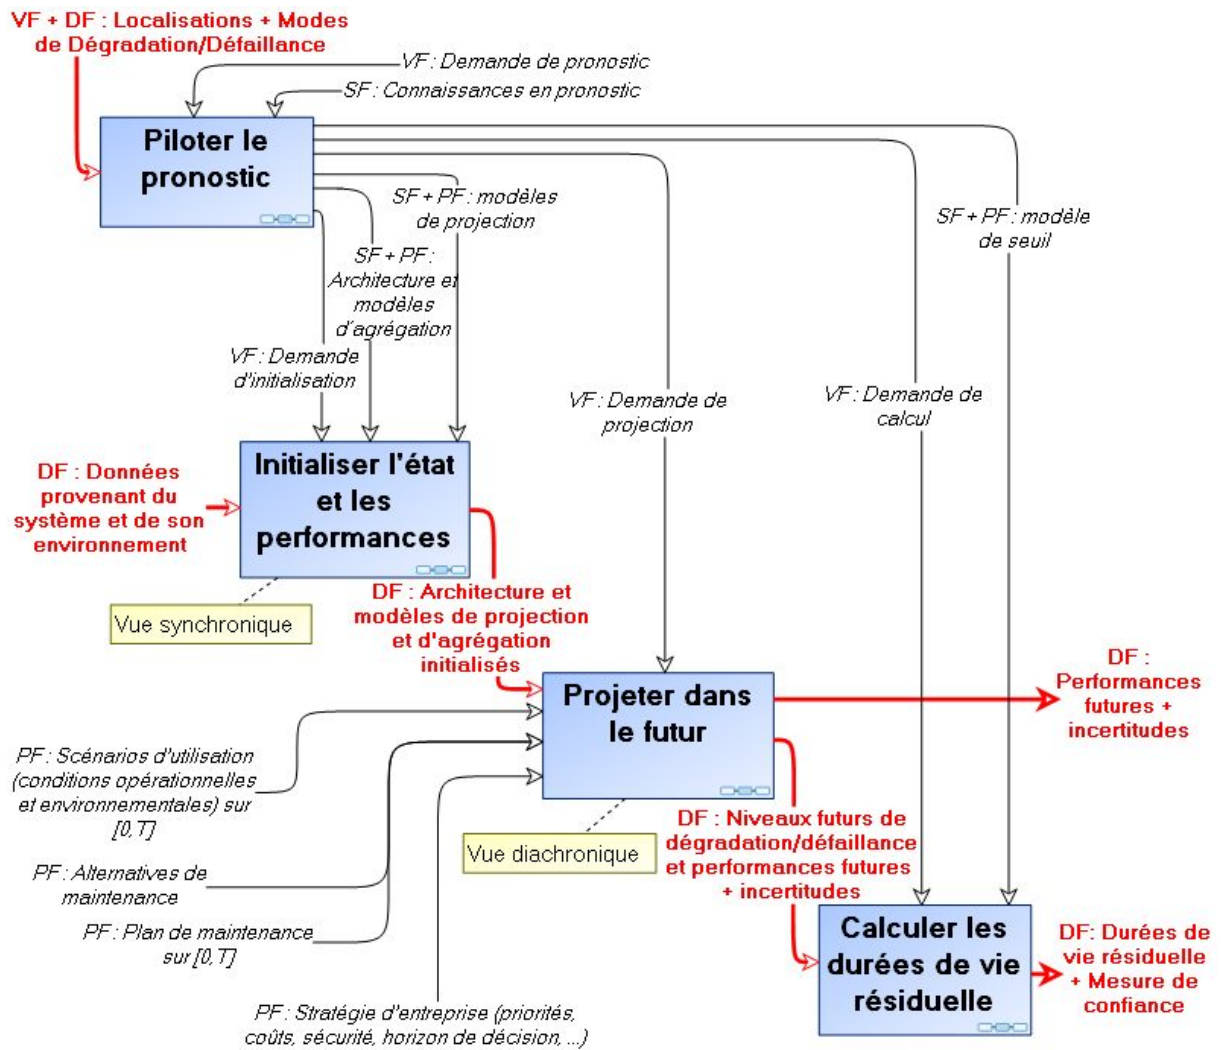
VF + DF : Localisations + Modes de Dégradation/Défaillance

VF : Demande de pronostic

SF : Connaissances en pronostic

Piloter le pronostic

SF + PF : modèles de projection

SF + PF : Architecture et modèles d'agrégation

VF : Demande d'initialisation

SF + PF : modèle de seuil

VF : Demande de projection

VF : Demande de calcul

DF : Données provenant du système et de son environnement

Initialiser l'état et les performances

Vue synchronique

DF : Architecture et modèles de projection et d'agrégation initialisés

Projeter dans le futur

DF : Performances futures + incertitudes

PF : Scénarios d'utilisation (conditions opérationnelles et environnementales) sur [0,T]

PF : Alternatives de maintenance

PF : Plan de maintenance sur [0,T]

Vue diachronique

DF : Niveaux futurs de dégradation/défaillance et performances futures + incertitudes

Calculer les durées de vie résiduelle

DF: Durées de vie résiduelle + Mesure de confiance

PF : Stratégie d'entreprise (priorités, coûts, sécurité, horizon de décision, ...)